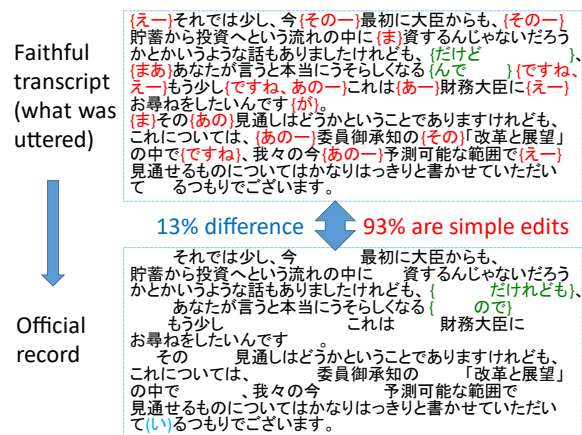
Faithful transcript (what was uttered)

{えー}それでは少し、今{そのー}最初に大臣からも、{そのー}貯蓄から投資へという流れの中に{ま}資するんじゃないだろうかとかいうような話もありましたけれども、{だけど}、{まあ}あなたが言うと本当にうそらしくなる{んで}{ですね、えー}もう少し{ですね、あのー}これは{あー}財務大臣にお尋ねをしたいんです{が}。
{ま}その{あの}見通しはどうかということでありますけれども、これについては、{あのー}委員御承知の{その}「改革と展望」の中で{ですね}、我々の今{あのー}予測可能な範囲で{えー}見通せるものについてはかなりはっきりと書かせていただいて　るつもりでございます。

13% difference　93% are simple edits

Official record

それでは少し、今　最初に大臣からも、貯蓄から投資へという流れの中に　資するんじゃないだろうかとかいうような話もありましたけれども、{だけれども、}あなたが言うと本当にうそらしくなる{ので}もう少し　これは　財務大臣にお尋ねをしたいんです　。
その　見通しはどうかということでありますけれども、これについては、　委員御承知の　「改革と展望」の中で　、我々の今　予測可能な範囲で　見通せるものについてはかなりはっきりと書かせていただいて{い}るつもりでございます。